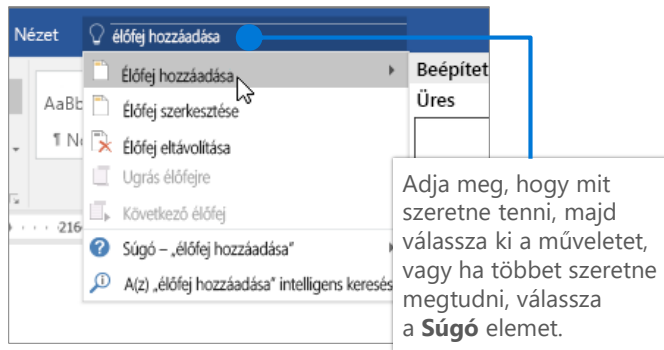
Nézet

élőfej hozzáadása

Élőfej hozzáadása

Élőfej szerkesztése

Élőfej eltávolítása

Ugrás élőfejre

Következő élőfej

Súgó – „élőfej hozzáadása”

A(z) „élőfej hozzáadása” intelligens keresés

AaBb

¶ N

216

Beépítet

Üres

Adja meg, hogy mit szeretne tenni, majd válassza ki a műveletet, vagy ha többet szeretne megtudni, válassza a **Súgó** elemet.